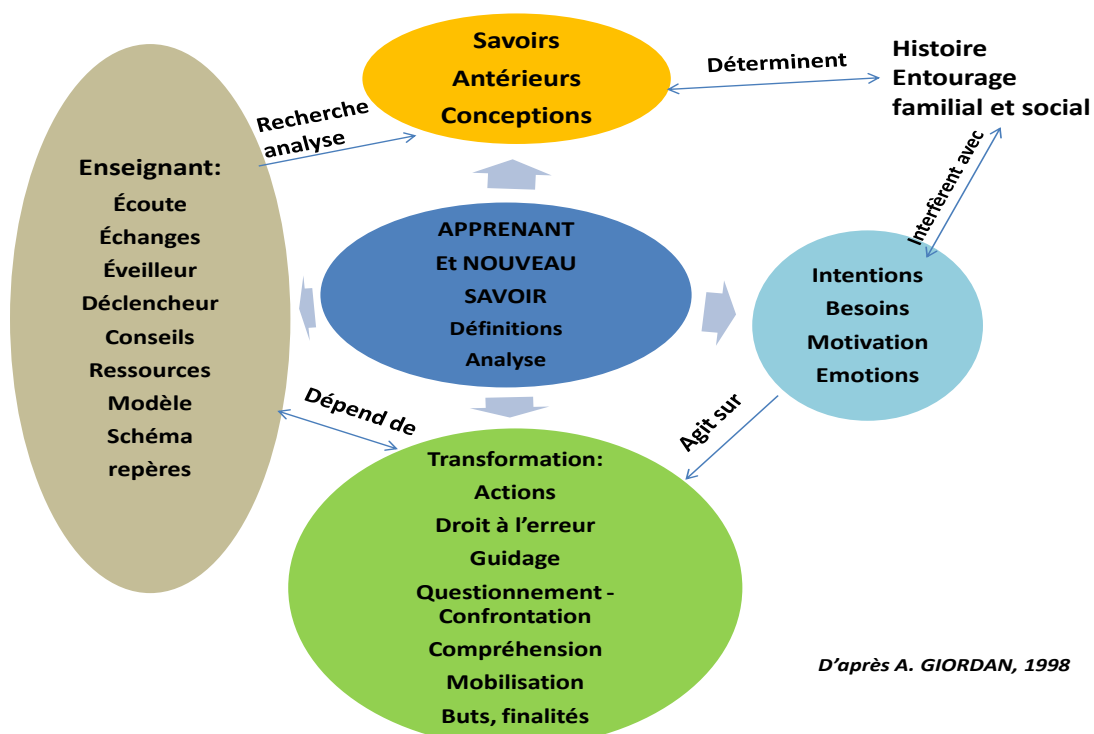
Savoirs
Antérieurs
Conceptions

Déterminent

Histoire
Entourage familial et social

Recherche analyse

Enseignant:
Écoute
Échanges
Éveilleur
Déclencheur
Conseils
Ressources
Modèle
Schéma
repères

APPRENANT
Et NOUVEAU
SAVOIR
Définitions
Analyse

Interfèrent avec

Intentions
Besoins
Motivation
Emotions

Dépend de

Agit sur

Transformation:
Actions
Droit à l'erreur
Guidage
Questionnement - Confrontation
Compréhension
Mobilisation
Buts, finalités

D'après A. GIORDAN, 1998